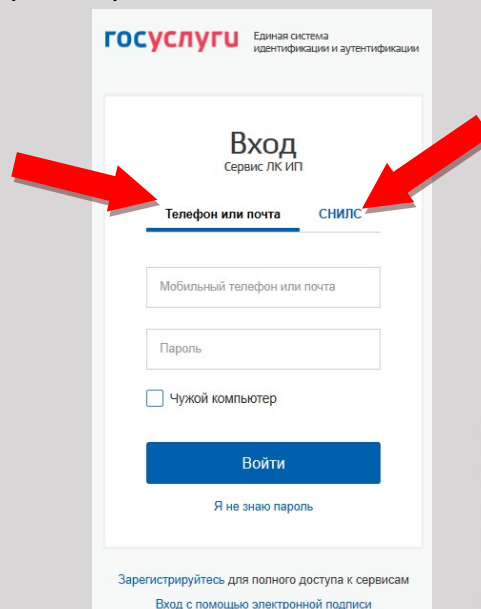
госуслуги Единая система идентификации и аутентификации

Вход
Сервис ЛК ИП

Телефон или почта
СНИЛС

Мобильный телефон или почта

Пароль

Чужой компьютер

Войти

Я не знаю пароль

Зарегистрируйтесь для полного доступа к сервисам

Вход с помощью электронной подписи